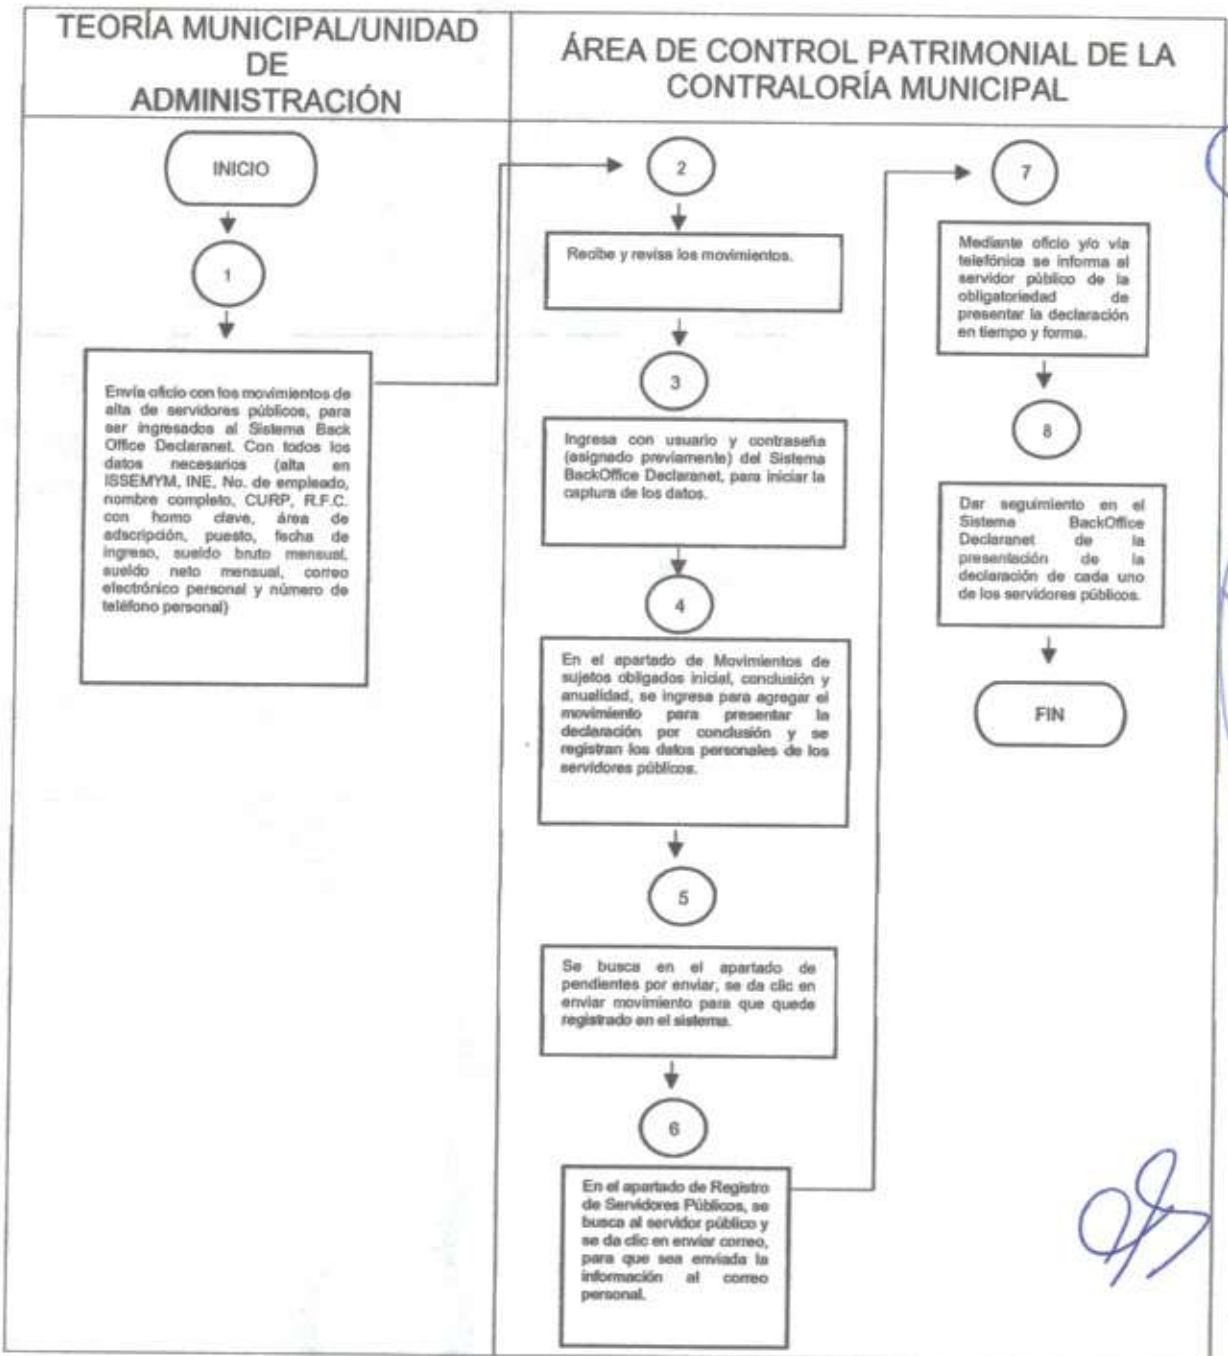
TEORÍA MUNICIPAL/UNIDAD DE ADMINISTRACIÓN

ÁREA DE CONTROL PATRIMONIAL DE LA CONTRALORÍA MUNICIPAL

INICIO

1

Envía oficio con los movimientos de alta de servidores públicos, para ser ingresados al Sistema Back Office Declaranet. Con todos los datos necesarios (alta en ISSEMYM, INE, No. de empleado, nombre completo, CURP, R.F.C. con homo clave, área de adscripción, puesto, fecha de ingreso, sueldo bruto mensual, sueldo neto mensual, correo electrónico personal y número de teléfono personal)

2

Recibe y revisa los movimientos.

3

Ingresa con usuario y contraseña (asignado previamente) del Sistema BackOffice Declaranet, para iniciar la captura de los datos.

4

En el apartado de Movimientos de sujetos obligados inicial, conclusión y anualidad, se ingresa para agregar el movimiento para presentar la declaración por conclusión y se registran los datos personales de los servidores públicos.

5

Se busca en el apartado de pendientes por enviar, se da clic en enviar movimiento para que quede registrado en el sistema.

6

En el apartado de Registro de Servidores Públicos, se busca al servidor público y se da clic en enviar correo, para que sea enviada la información al correo personal.

7

Mediante oficio y/o vía telefónica se informa al servidor público de la obligatoriedad de presentar la declaración en tiempo y forma.

8

Dar seguimiento en el Sistema BackOffice Declaranet de la presentación de la declaración de cada uno de los servidores públicos.

FIN